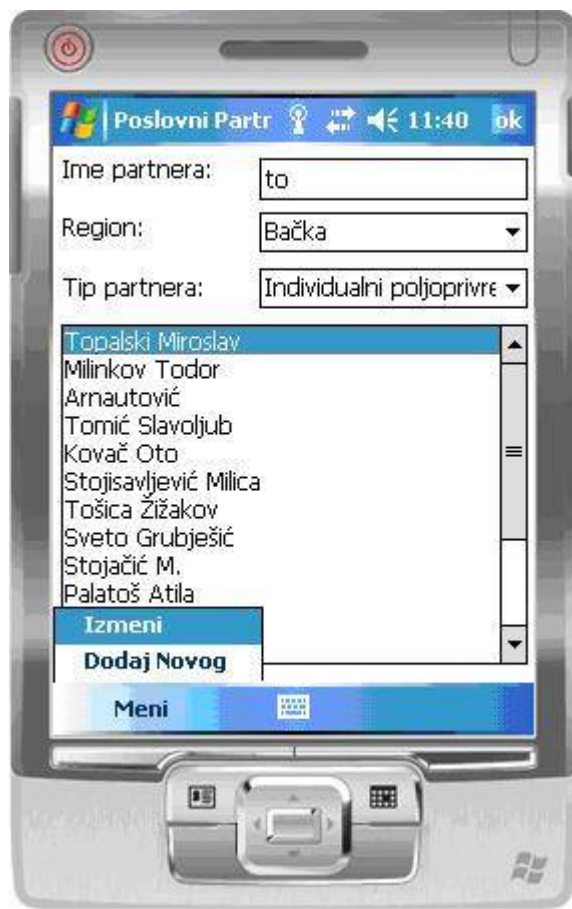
Poslovni Partr 11:40 ok

Ime partnera: to

Region: Bačka

Tip partnera: Individualni poljoprivre

Topalski Miroslav
Milinkov Todor
Arnautović
Tomić Slavoljub
Kovač Oto
Stojisavljević Milica
Tošica Žižakov
Sveto Grubješić
Stojačić M.
Palatoš Atila

Izmeni
Dodaj Novog

Meni